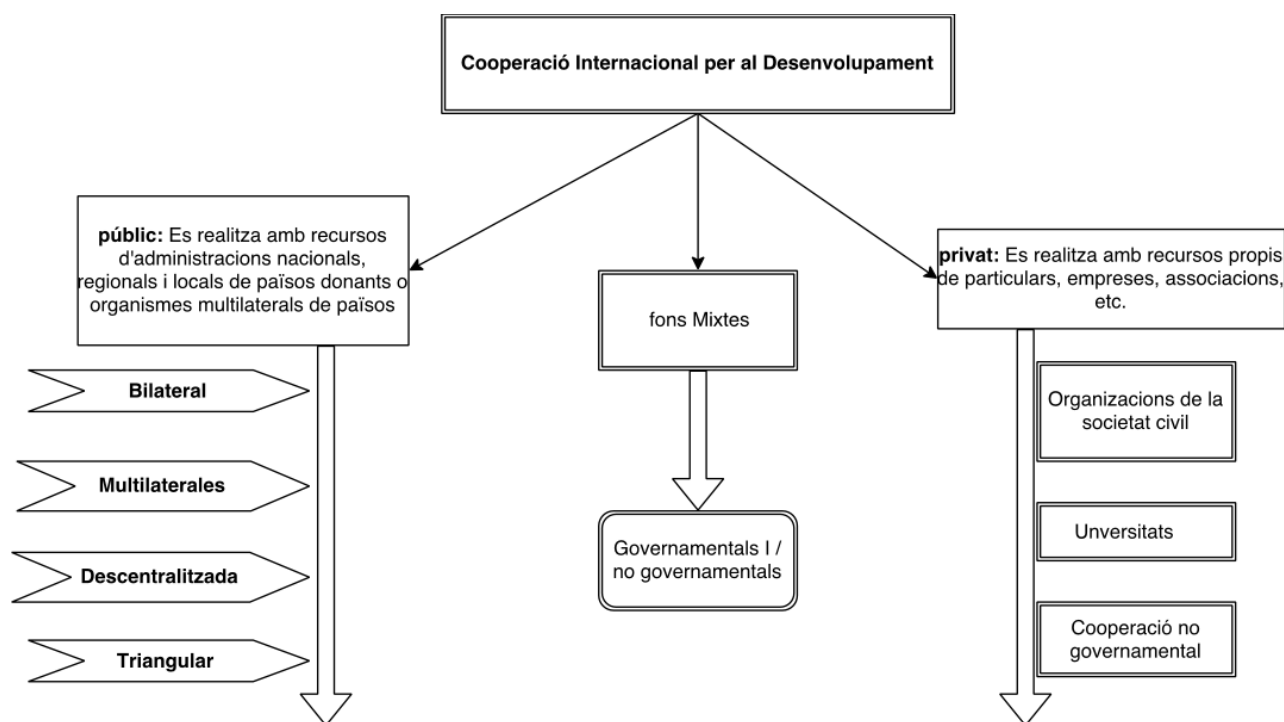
Cooperació Internacional per al Desenvolupament

públic: Es realitza amb recursos d'administracions nacionals, regionals i locals de països donants o organismes multilaterals de països

fons Mixtes

privat: Es realitza amb recursos propis de particulars, empreses, associacions, etc.

Bilateral

Multilaterales

Descentralitzada

Triangular

Governamentals I / no governamentals

Organizacions de la societat civil

Unversitats

Cooperació no governamental